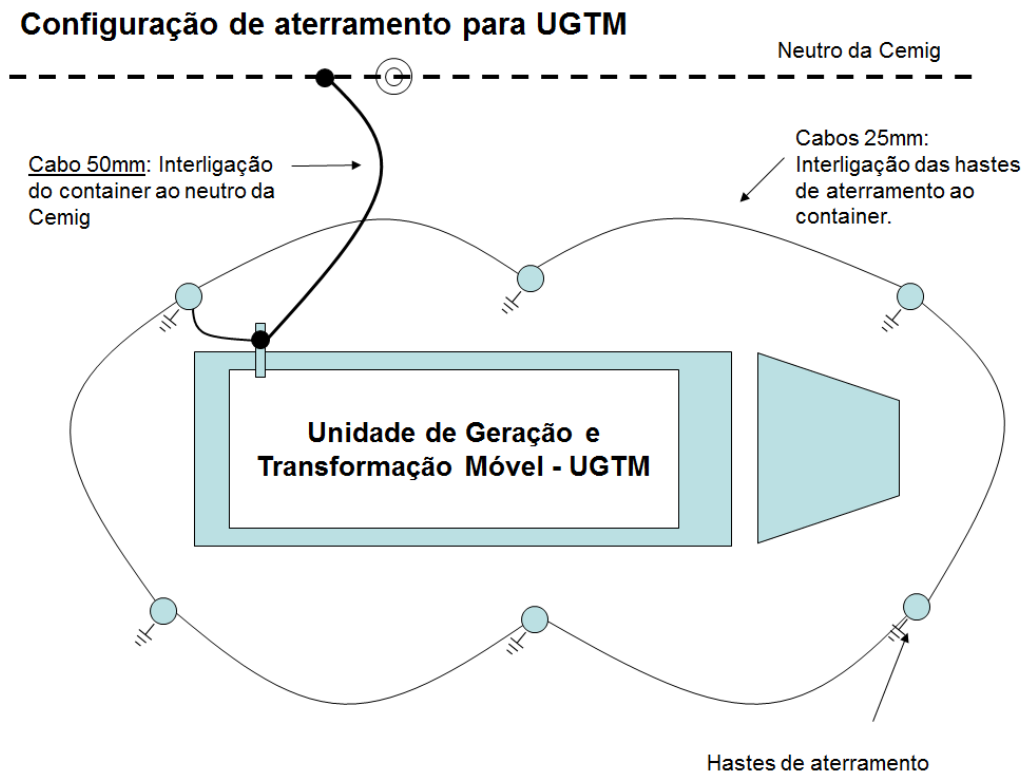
Configuração de aterramento para UGTM

Neutro da Cemig

Cabo 50mm: Interligação do container ao neutro da Cemig

Cabos 25mm: Interligação das hastes de aterramento ao container.

Unidade de Geração e Transformação Móvel - UGTM

Hastes de aterramento